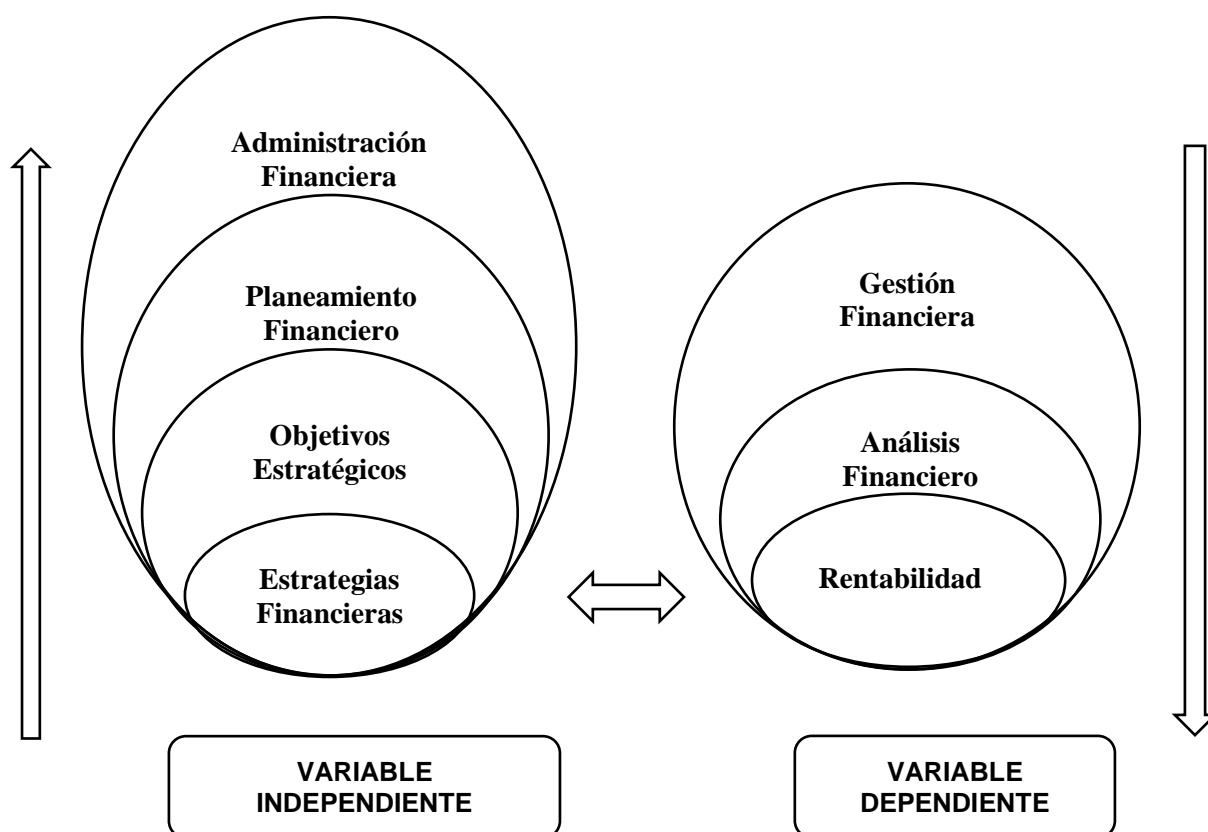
Administración Financiera

Planeamiento Financiero

Objetivos Estratégicos

Estrategias Financieras

Gestión Financiera

Análisis Financiero

Rentabilidad

VARIABLE INDEPENDIENTE

VARIABLE DEPENDIENTE